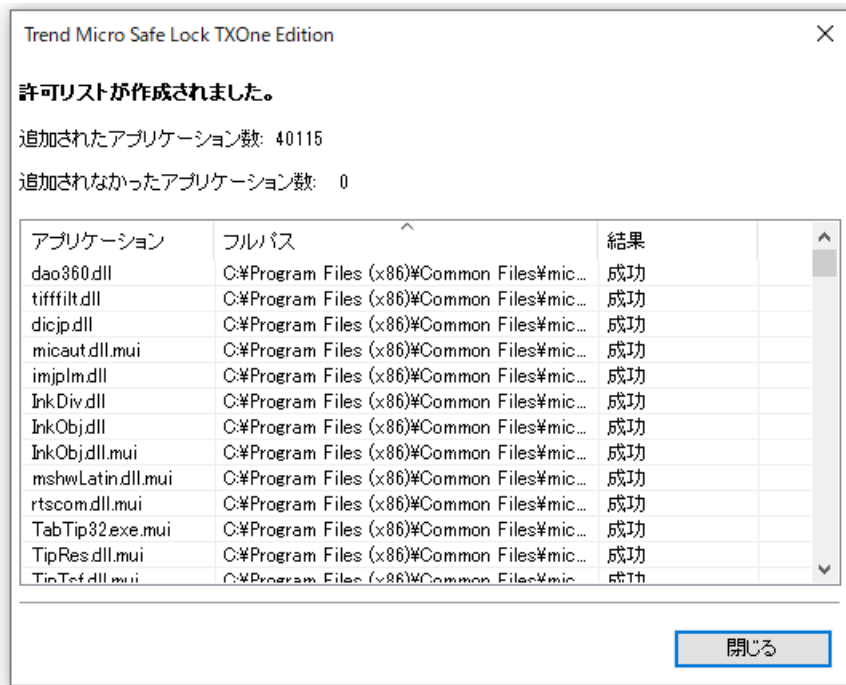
Trend Micro Safe Lock TXOne Edition

許可リストが作成されました。

追加されたアプリケーション数: 40115

追加されなかったアプリケーション数: 0

| アプリケーション | フルパス | 結果 |
|---|---|---|
| dao360.dll | C:¥Program Files (x86)¥Common Files¥mic... | 成功 |
| tifffilt.dll | C:¥Program Files (x86)¥Common Files¥mic... | 成功 |
| dicjp.dll | C:¥Program Files (x86)¥Common Files¥mic... | 成功 |
| micaut.dll.mui | C:¥Program Files (x86)¥Common Files¥mic... | 成功 |
| imjplm.dll | C:¥Program Files (x86)¥Common Files¥mic... | 成功 |
| InkDiv.dll | C:¥Program Files (x86)¥Common Files¥mic... | 成功 |
| InkObj.dll | C:¥Program Files (x86)¥Common Files¥mic... | 成功 |
| InkObj.dll.mui | C:¥Program Files (x86)¥Common Files¥mic... | 成功 |
| mshwLatin.dll.mui | C:¥Program Files (x86)¥Common Files¥mic... | 成功 |
| rtscom.dll.mui | C:¥Program Files (x86)¥Common Files¥mic... | 成功 |
| TabTip32.exe.mui | C:¥Program Files (x86)¥Common Files¥mic... | 成功 |
| TipRes.dll.mui | C:¥Program Files (x86)¥Common Files¥mic... | 成功 |
| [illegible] | C:¥Program Files (x86)¥Common Files¥mic... | 成功 |

閉じる